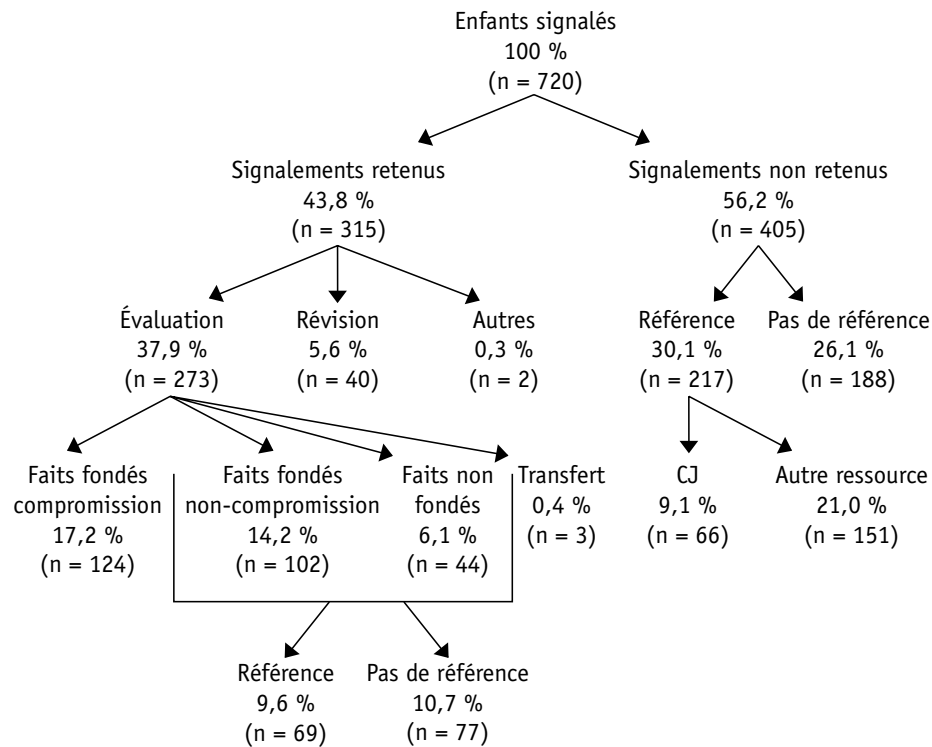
Enfants signalés
100 %
(n = 720)

Signalements retenus
43,8 %
(n = 315)

Signalements non retenus
56,2 %
(n = 405)

Évaluation
37,9 %
(n = 273)

Révision
5,6 %
(n = 40)

Autres
0,3 %
(n = 2)

Référence
30,1 %
(n = 217)

Pas de référence
26,1 %
(n = 188)

Faits fondés compromission
17,2 %
(n = 124)

Faits fondés non-compromission
14,2 %
(n = 102)

Faits non fondés
6,1 %
(n = 44)

Transfert
0,4 %
(n = 3)

CJ
9,1 %
(n = 66)

Autre ressource
21,0 %
(n = 151)

Référence
9,6 %
(n = 69)

Pas de référence
10,7 %
(n = 77)